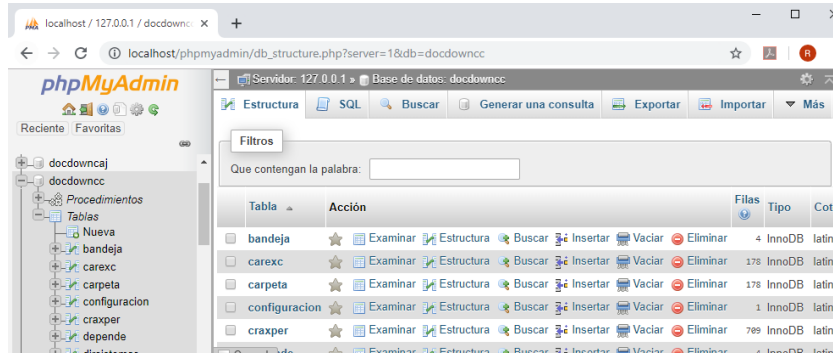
localhost / 127.0.0.1 / docdowncc ×
+
localhost/phpmyadmin/db_structure.php?server=1&db=docdowncc
phpMyAdmin
Reciente Favoritas
docdowncaj
docdowncc
Procedimientos
Tablas
Nueva
bandeja
carexc
carpeta
configuracion
craxper
depende
Servidor: 127.0.0.1 » Base de datos: docdowncc
Estructura SQL Buscar Generar una consulta Exportar Importar Más
Filtros
Que contengan la palabra:

| Tabla | Acción | Filas | Tipo | Cot |
|---|---|---|---|---|
| bandeja | Examinar Estructura Buscar Insertar Vaciar Eliminar | 4 | InnoDB | latin |
| carexc | Examinar Estructura Buscar Insertar Vaciar Eliminar | 178 | InnoDB | latin |
| carpeta | Examinar Estructura Buscar Insertar Vaciar Eliminar | 178 | InnoDB | latin |
| configuracion | Examinar Estructura Buscar Insertar Vaciar Eliminar | 1 | InnoDB | latin |
| craxper | Examinar Estructura Buscar Insertar Vaciar Eliminar | 709 | InnoDB | latin |